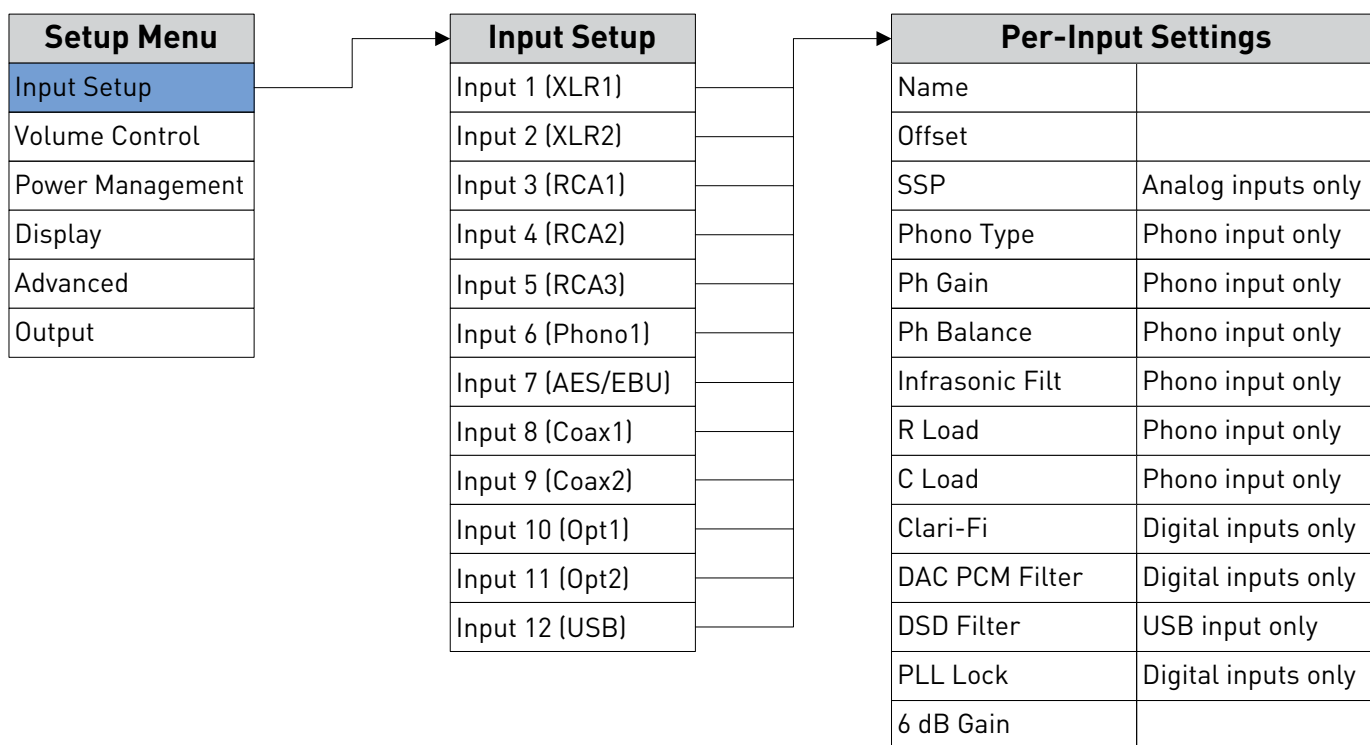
| Setup Menu |
|---|
| Input Setup |
| Volume Control |
| Power Management |
| Display |
| Advanced |
| Output |

| Input Setup |
|---|
| Input 1 (XLR1) |
| Input 2 (XLR2) |
| Input 3 (RCA1) |
| Input 4 (RCA2) |
| Input 5 (RCA3) |
| Input 6 (Phono1) |
| Input 7 (AES/EBU) |
| Input 8 (Coax1) |
| Input 9 (Coax2) |
| Input 10 (Opt1) |
| Input 11 (Opt2) |
| Input 12 (USB) |

| Per-Input Settings | |
|---|---|
| Name | |
| Offset | |
| SSP | Analog inputs only |
| Phono Type | Phono input only |
| Ph Gain | Phono input only |
| Ph Balance | Phono input only |
| Infrasonic Filt | Phono input only |
| R Load | Phono input only |
| C Load | Phono input only |
| Clari-Fi | Digital inputs only |
| DAC PCM Filter | Digital inputs only |
| DSD Filter | USB input only |
| PLL Lock | Digital inputs only |
| 6 dB Gain | |